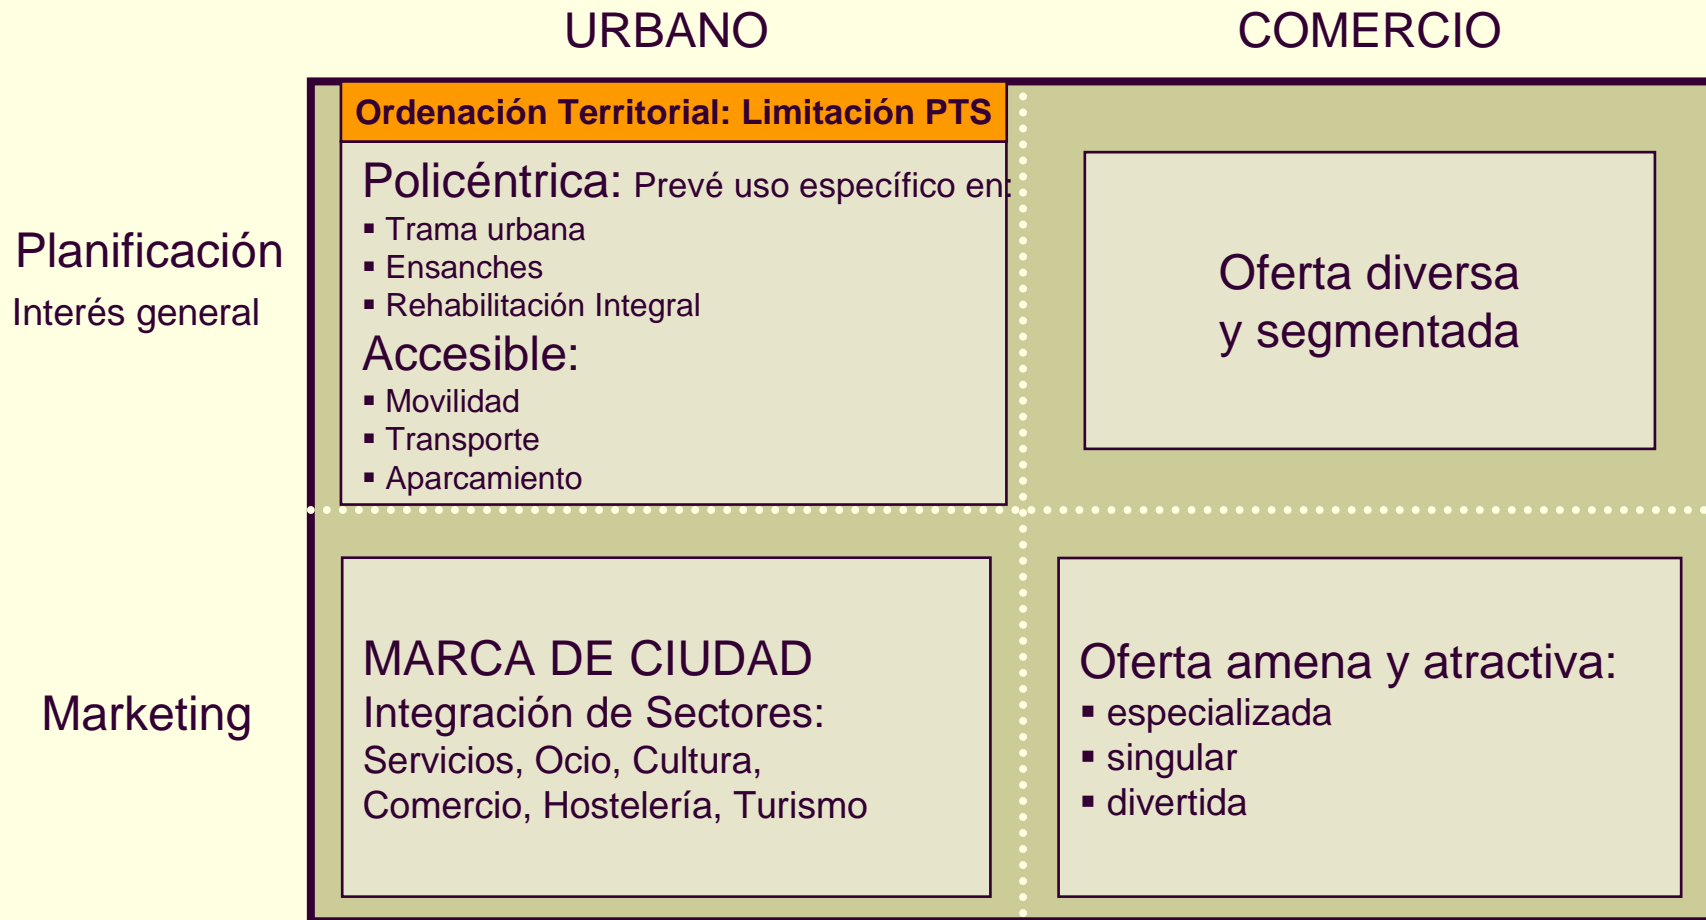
URBANO

COMERCIO

Planificación
Interés general

Ordenación Territorial: Limitación PTS

Policéntrica: Prevé uso específico en:
▪ Trama urbana
▪ Ensanches
▪ Rehabilitación Integral
Accesible:
▪ Movilidad
▪ Transporte
▪ Aparcamiento

Oferta diversa
y segmentada

Marketing

MARCA DE CIUDAD
Integración de Sectores:
Servicios, Ocio, Cultura,
Comercio, Hostelería, Turismo

Oferta amena y atractiva:
▪ especializada
▪ singular
▪ divertida